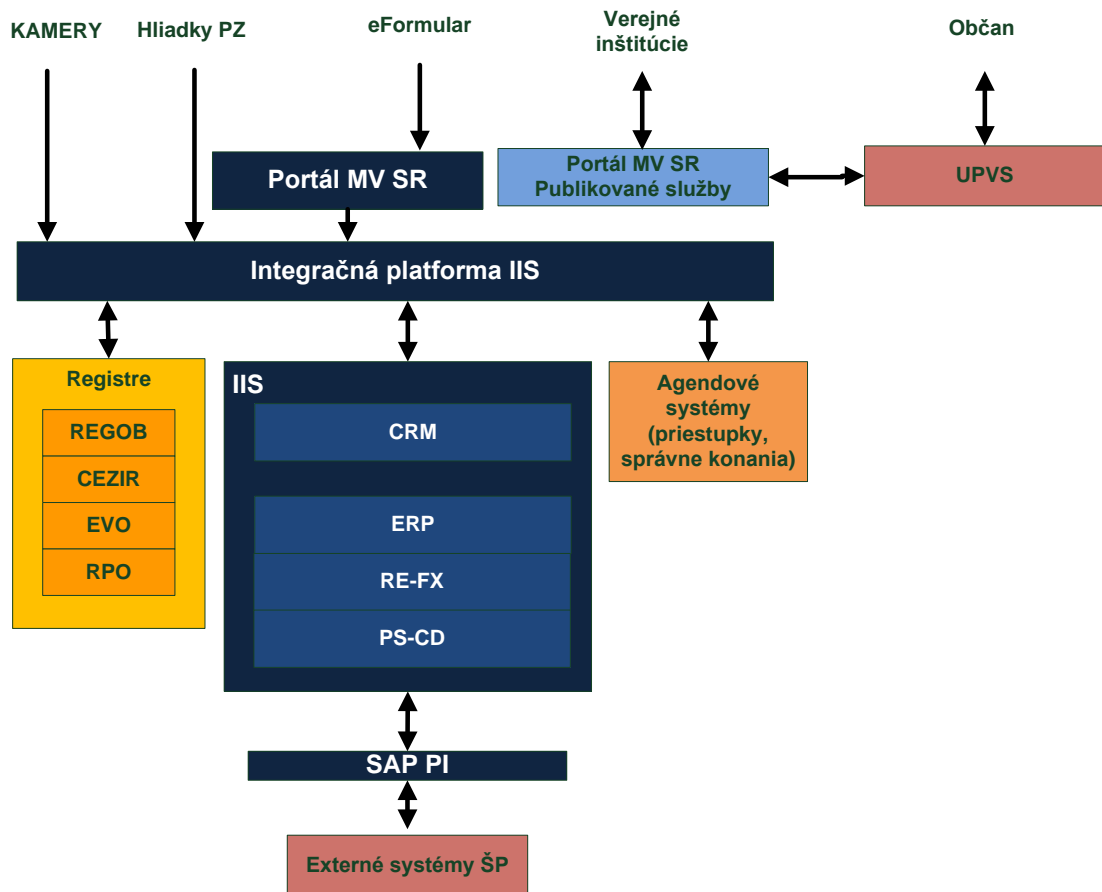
KAMERY

Hliadky PZ

eFormular

Verejné inštitúcie

Občan

Portál MV SR

Portál MV SR
Publikované služby

UPVS

Integračná platforma IIS

Registre

REGOB

CEZIR

EVO

RPO

IIS

CRM

ERP

RE-FX

PS-CD

Agendové systémy (priestupky, správne konania)

SAP PI

Externé systémy ŠP